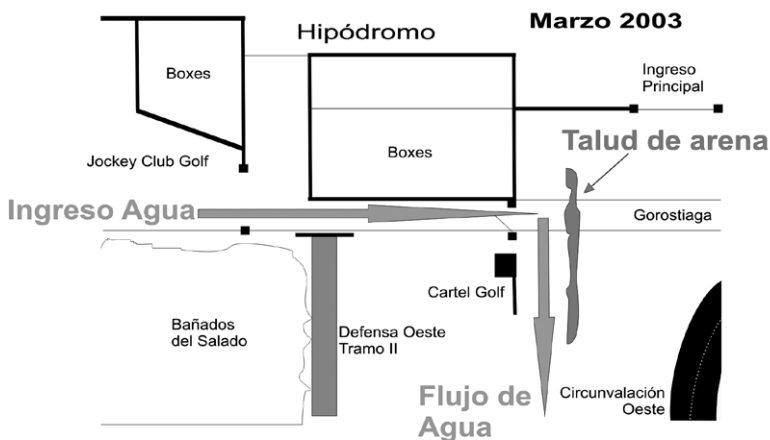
Marzo 2003

Hipódromo

Boxes

Ingreso Principal

Boxes

Talud de arena

Jockey Club Golf

Ingreso Agua

Gorostiaga

Cartel Golf

Bañados del Salado

Defensa Oeste Tramo II

Flujo de Agua

Circunvalación Oeste